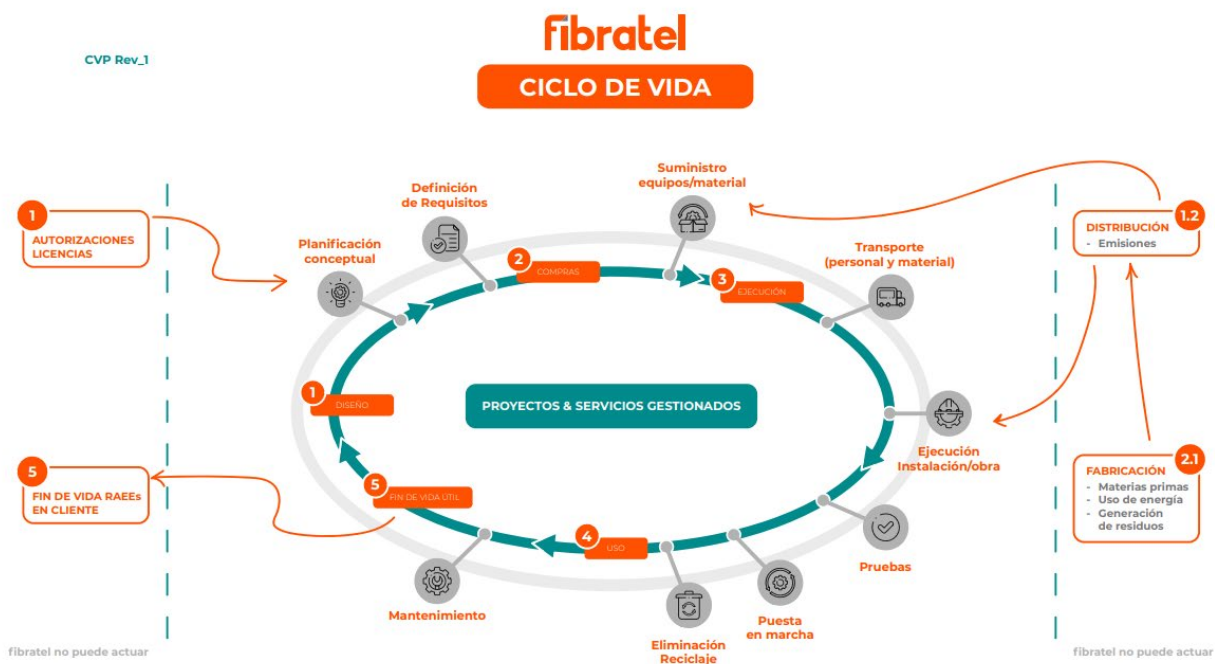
CVP Rev_1

fibratel

CICLO DE VIDA

1
AUTORIZACIONES LICENCIAS

5
FIN DE VIDA RAEEs EN CLIENTE

Planificación conceptual

Definición de Requisitos

Suministro equipos/material

Transporte (personal y material)

2 COMPRAS

3 EJECUCIÓN

1 DISEÑO

PROYECTOS & SERVICIOS GESTIONADOS

Ejecución Instalación/obra

5 FIN DE VIDA ÚTIL

4 USO

Pruebas

Mantenimiento

Eliminación Reciclaje

Puesta en marcha

1.2
DISTRIBUCIÓN
- Emisiones

2.1
FABRICACIÓN
- Materias primas
- Uso de energía
- Generación de residuos

fibratel no puede actuar

fibratel no puede actuar